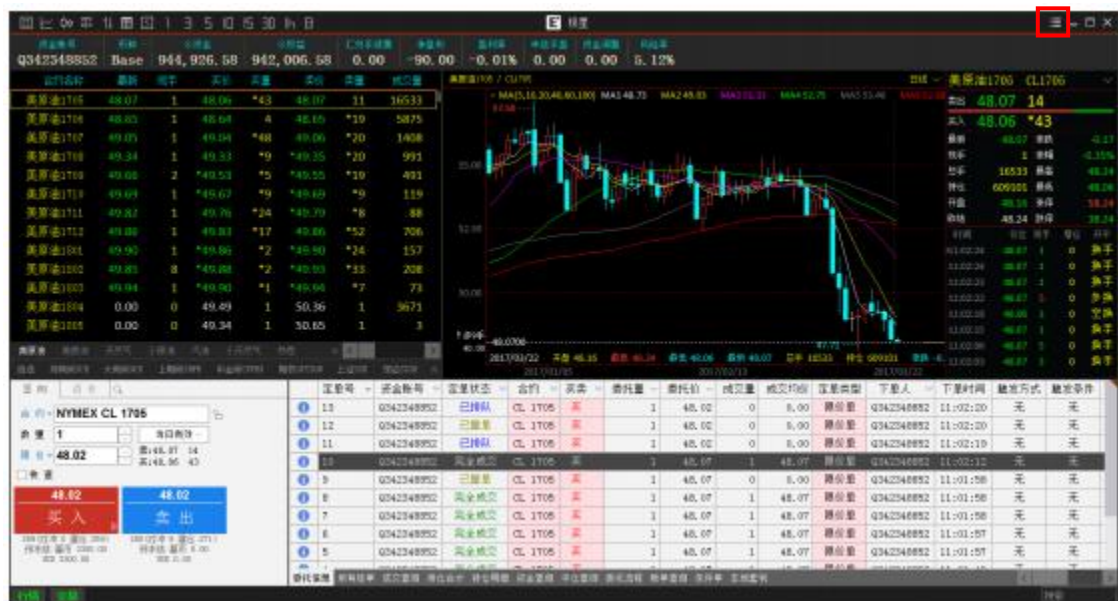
1 3 5 10 15 30 h 日

Q342348852 Base 944,926.58 942,006.58 0.00 -90.00 -0.01% 0.00 0.00 5.12%

| | | | | | | | |
|---|---|---|---|---|---|---|---|
| 美原油1705 | 48.07 | 1 | 48.06 | *43 | 48.07 | 11 | 16533 |
| 美原油1706 | 48.65 | 1 | 48.64 | 4 | 48.65 | *19 | 5875 |
| 美原油1707 | 49.05 | 1 | 49.04 | *48 | 49.06 | *20 | 1408 |
| 美原油1708 | 49.34 | 1 | 49.33 | *9 | *49.35 | *20 | 991 |
| 美原油1709 | 49.66 | 2 | *49.53 | *5 | *49.55 | *19 | 491 |
| 美原油1710 | 49.69 | 1 | *49.67 | *9 | *49.69 | *9 | 119 |
| 美原油1711 | 49.82 | 1 | 49.76 | *24 | *49.79 | *8 | 88 |
| 美原油1712 | 49.88 | 1 | 49.83 | *17 | 49.86 | *52 | 706 |
| 美原油1801 | 49.90 | 1 | *49.86 | *2 | *49.90 | *24 | 157 |
| 美原油1802 | 49.85 | 8 | *49.88 | *2 | *49.93 | *33 | 208 |
| 美原油1803 | 49.94 | 1 | *49.90 | *1 | *49.96 | *7 | 73 |
| 美原油1804 | 0.00 | 0 | 49.49 | 1 | 50.36 | 1 | 3671 |
| 美原油1805 | 0.00 | 0 | 49.34 | 1 | 50.65 | 1 | 3 |

美原油1706 CL1706
卖出 48.07 14
买入 48.06 *43

NYMEX CL 1705
1
48.02
48.02 买入
48.02 卖出

| | | | | | | | | | | | | | |
|---|---|---|---|---|---|---|---|---|---|---|---|---|---|
| 13 | Q342348852 | 已排队 | CL 1705 | 买 | 1 | 48.02 | 0 | 0.00 | 限价单 | Q342348852 | 11:02:20 | 无 | 无 |
| 12 | Q342348852 | 已撤单 | CL 1705 | 买 | 1 | 48.02 | 0 | 0.00 | 限价单 | Q342348852 | 11:02:20 | 无 | 无 |
| 11 | Q342348852 | 已排队 | CL 1705 | 买 | 1 | 48.02 | 0 | 0.00 | 限价单 | Q342348852 | 11:02:19 | 无 | 无 |
| 10 | Q342348852 | 完全成交 | CL 1705 | 买 | 1 | 48.07 | 1 | 48.07 | 限价单 | Q342348852 | 11:02:12 | 无 | 无 |
| 9 | Q342348852 | 已撤单 | CL 1705 | 买 | 1 | 48.07 | 0 | 0.00 | 限价单 | Q342348852 | 11:01:58 | 无 | 无 |
| 8 | Q342348852 | 完全成交 | CL 1705 | 买 | 1 | 48.07 | 1 | 48.07 | 限价单 | Q342348852 | 11:01:58 | 无 | 无 |
| 7 | Q342348852 | 完全成交 | CL 1705 | 买 | 1 | 48.07 | 1 | 48.07 | 限价单 | Q342348852 | 11:01:58 | 无 | 无 |
| 6 | Q342348852 | 完全成交 | CL 1705 | 买 | 1 | 48.07 | 1 | 48.07 | 限价单 | Q342348852 | 11:01:57 | 无 | 无 |
| 5 | Q342348852 | 完全成交 | CL 1705 | 买 | 1 | 48.07 | 1 | 48.07 | 限价单 | Q342348852 | 11:01:57 | 无 | 无 |